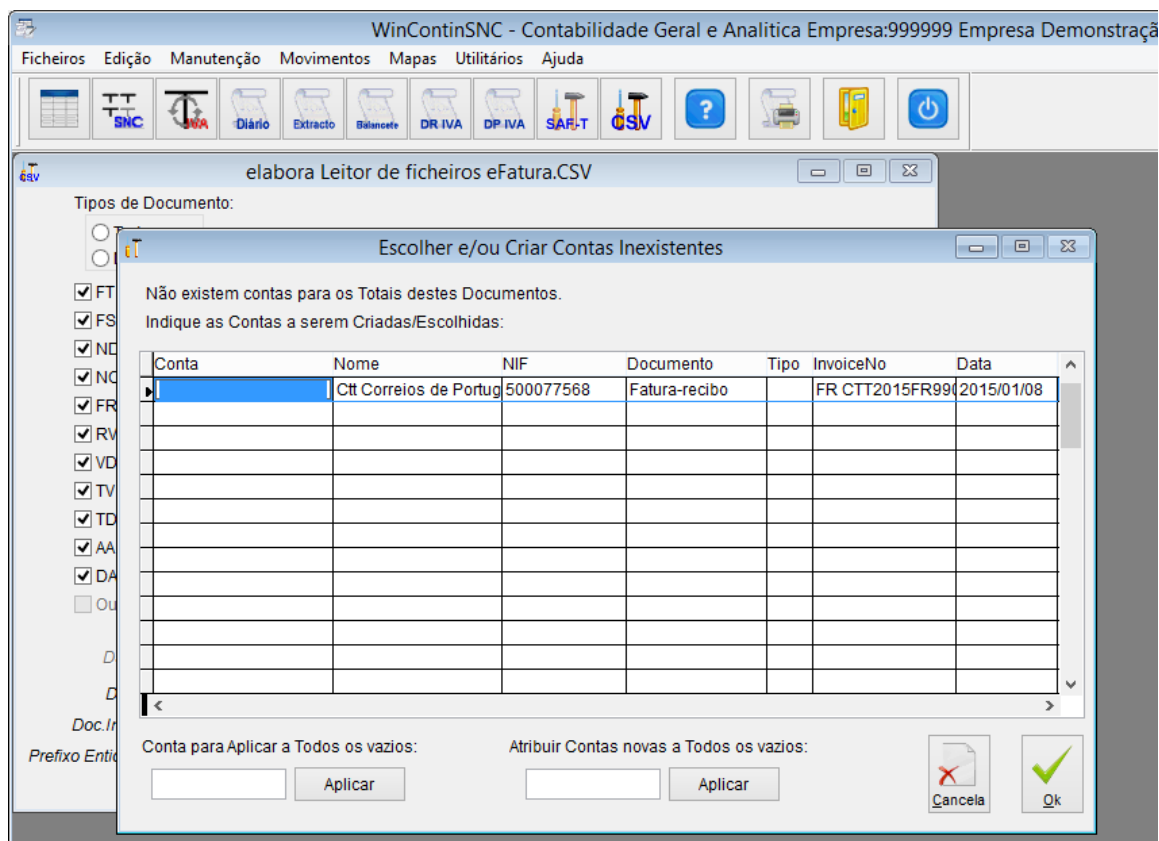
WinContinSNC - Contabilidade Geral e Analitica Empresa:999999 Empresa Demonstraçã

Ficheiros Edição Manutenção Movimentos Mapas Utilitários Ajuda

SNC IVA Diário Extracto Balancete DR IVA DP IVA SAF-T CSV

elabora Leitor de ficheiros eFatura.CSV

Tipos de Documento:

FT
FS
ND
NC
FR
RV
VD
TV
TD
AA
DA
Ou

D
D
Doc.Ir
Prefixo Entic

Escolher e/ou Criar Contas Inexistentes

Não existem contas para os Totais destes Documentos.
Indique as Contas a serem Criadas/Escolhidas:

| Conta | Nome | NIF | Documento | Tipo | InvoiceNo | Data |
|---|---|---|---|---|---|---|
| | Ctt Correios de Portug | 500077568 | Fatura-recibo | | FR CTT2015FR990 | 2015/01/08 |

Conta para Aplicar a Todos os vazios:
Aplicar

Atribuir Contas novas a Todos os vazios:
Aplicar

Cancela
Ok